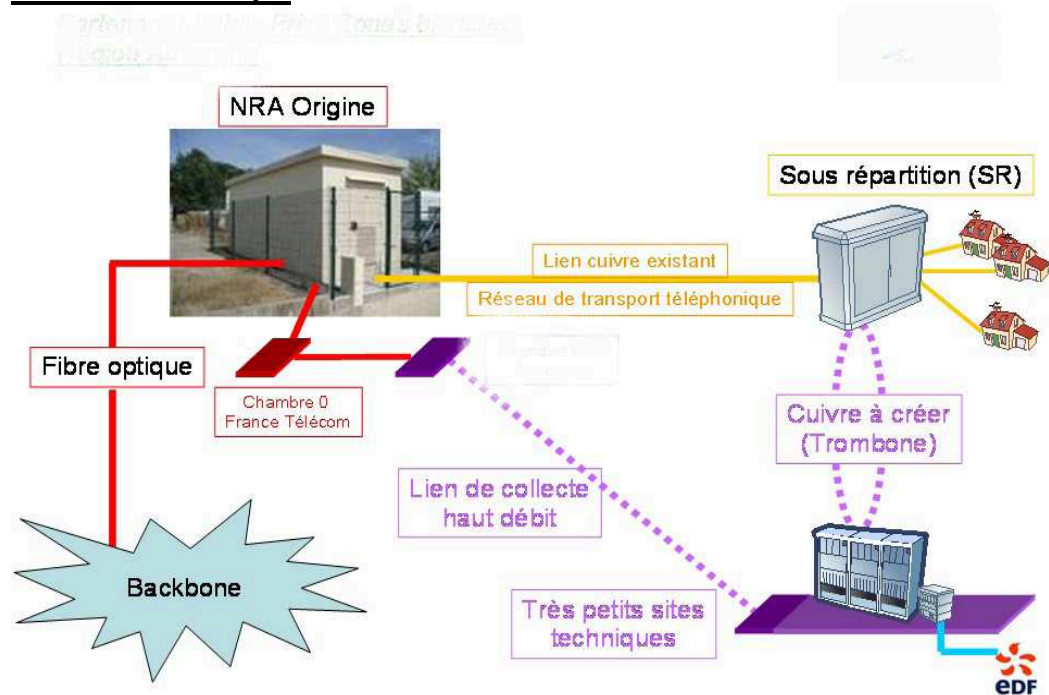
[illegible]

NRA Origine

Sous répartition (SR)

Lien cuivre existant

Réseau de transport téléphonique

Fibre optique

Chambre 0
France Télécom

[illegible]

Cuivre à créer
(Trombone)

Lien de collecte
haut débit

Backbone

Très petits sites
techniques

eDF